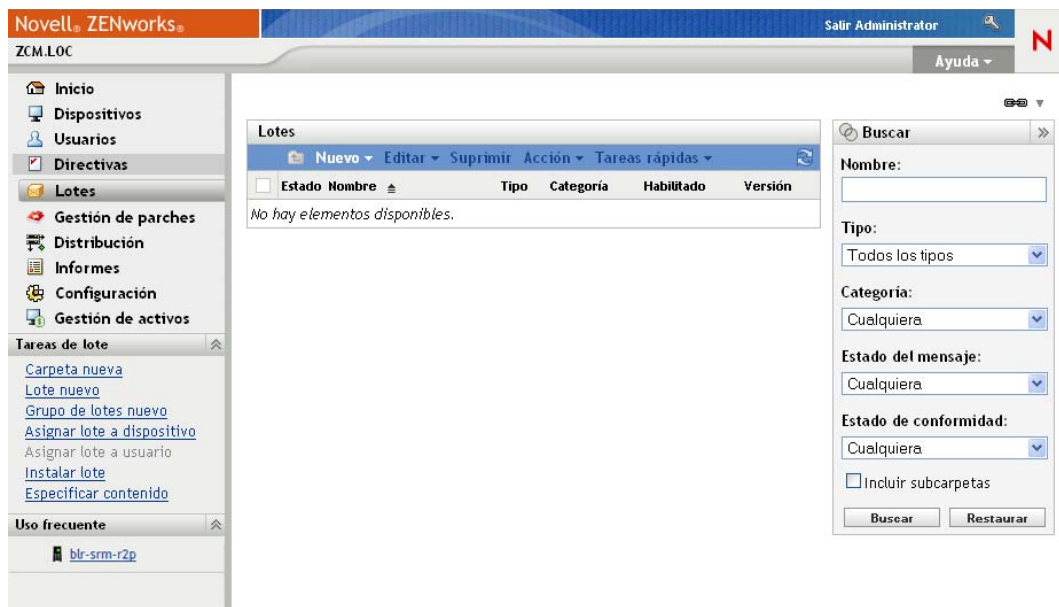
Novell® ZENworks®

Salir Administrator

N

ZCM.LOC

Ayuda ▾

Inicio
Dispositivos
Usuarios
Directivas
Lotes
Gestión de parches
Distribución
Informes
Configuración
Gestión de activos

Tareas de lote

Carpeta nueva
Lote nuevo
Grupo de lotes nuevo
Asignar lote a dispositivo
Asignar lote a usuario
Instalar lote
Especificar contenido

Uso frecuente

blr-srm-r2p

Lotes

Nuevo ▾ Editar ▾ Suprimir Acción ▾ Tareas rápidas ▾

| Estado | Nombre ▲ | Tipo | Categoría | Habilitado | Versión |
|---|---|---|---|---|---|
| No hay elementos disponibles. | | | | | |

Buscar

Nombre:

Tipo:
Todos los tipos

Categoría:
Cualquiera

Estado del mensaje:
Cualquiera

Estado de conformidad:
Cualquiera

Incluir subcarpetas

Buscar Restaurar